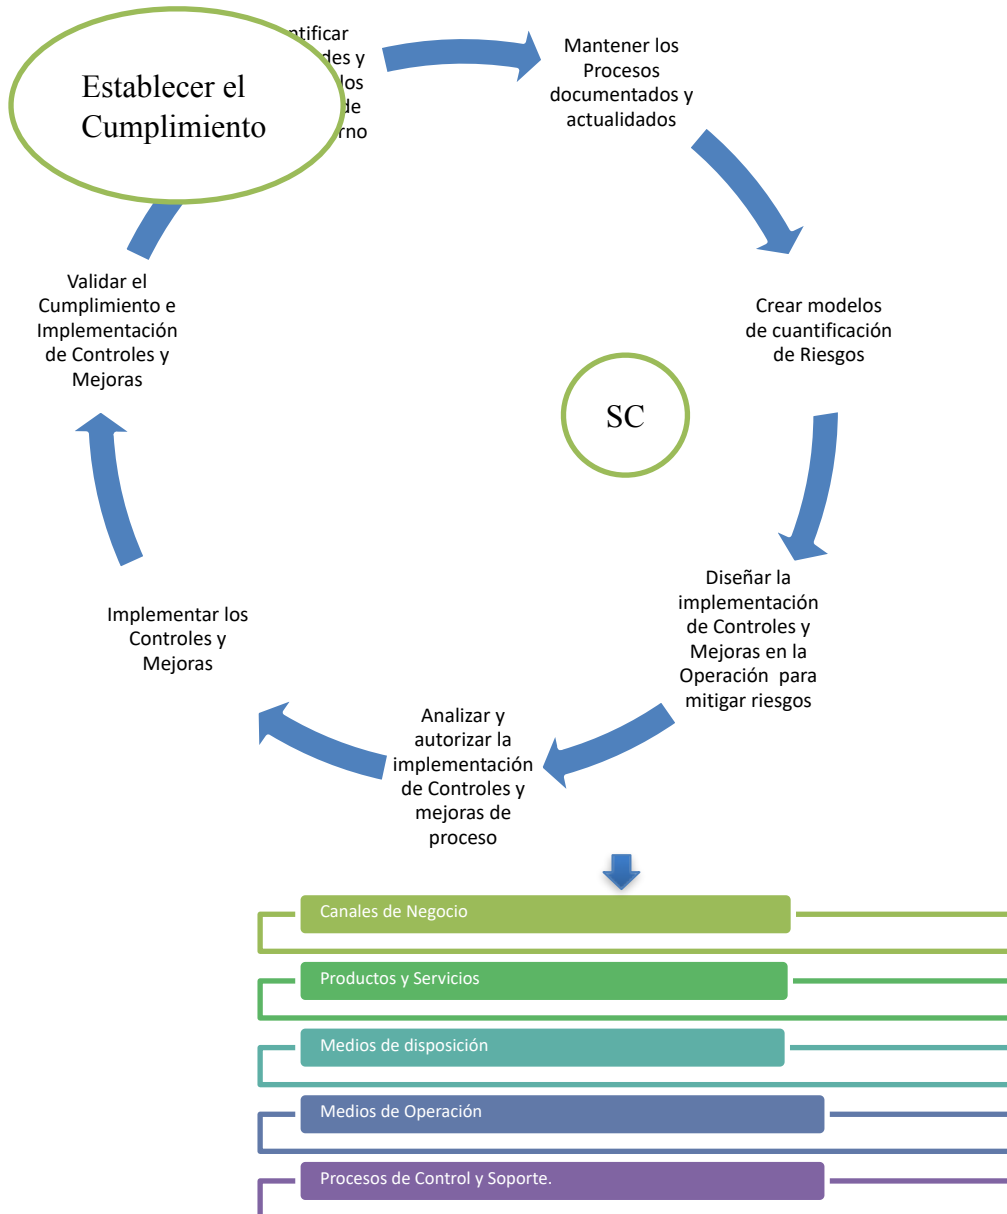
Establecer el Cumplimiento

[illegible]ntificar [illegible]des y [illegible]los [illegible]de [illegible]rno

Mantener los Procesos documentados y actualidados

Crear modelos de cuantificación de Riesgos

SC

Diseñar la implementación de Controles y Mejoras en la Operación para mitigar riesgos

Analizar y autorizar la implementación de Controles y mejoras de proceso

Implementar los Controles y Mejoras

Validar el Cumplimiento e Implementación de Controles y Mejoras

Canales de Negocio

Productos y Servicios

Medios de disposición

Medios de Operación

Procesos de Control y Soporte.